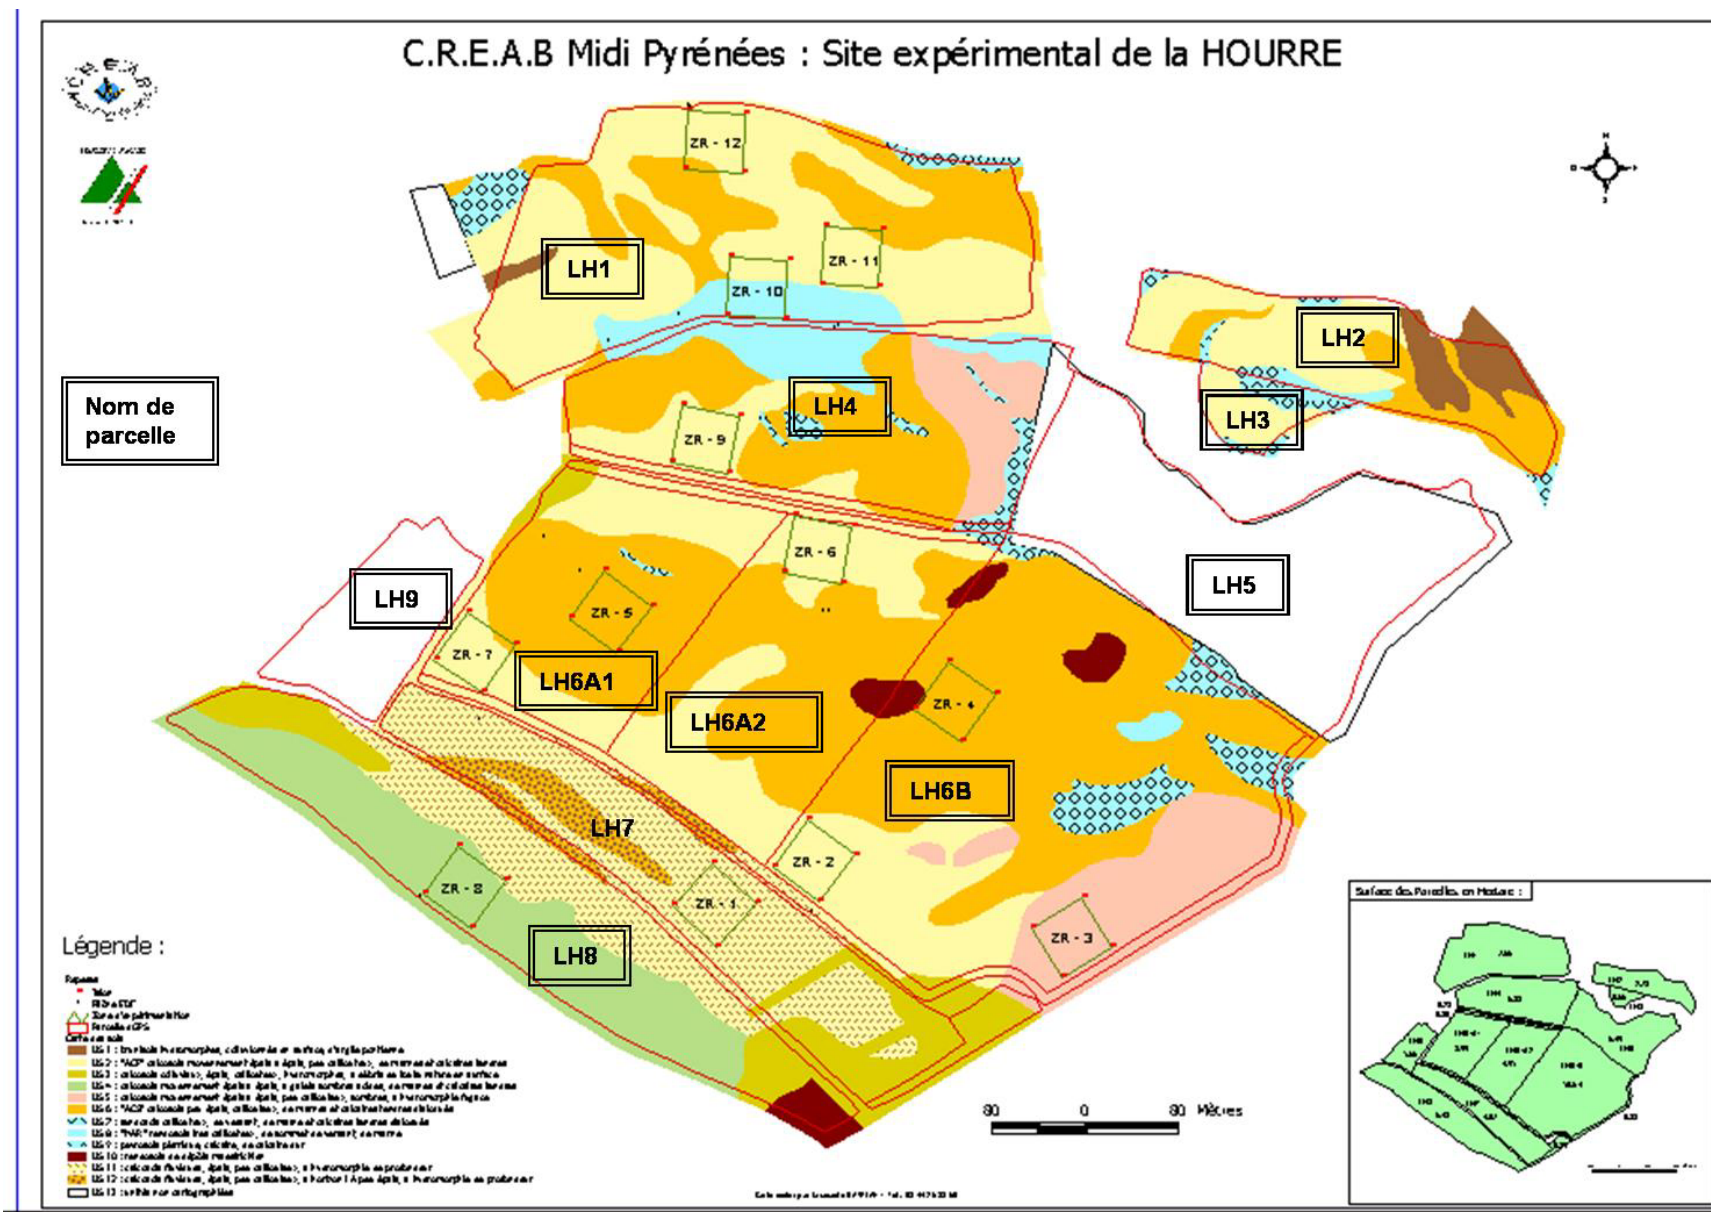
C.R.E.A.B Midi Pyrénées : Site expérimental de la HOURRE

ZR - 12
LH1
ZR - 10
ZR - 11
LH2
LH3
Nom de parcelle
LH4
ZR - 9
ZR - 6
LH5
LH9
ZR - 5
ZR - 7
LH6A1
LH6A2
ZR - 4
LH6B
LH7
ZR - 2
ZR - 8
ZR - 1
ZR - 3
LH8

Légende :
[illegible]

80 0 80 Mètres

Surface des Parcelles en Hectare :
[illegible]